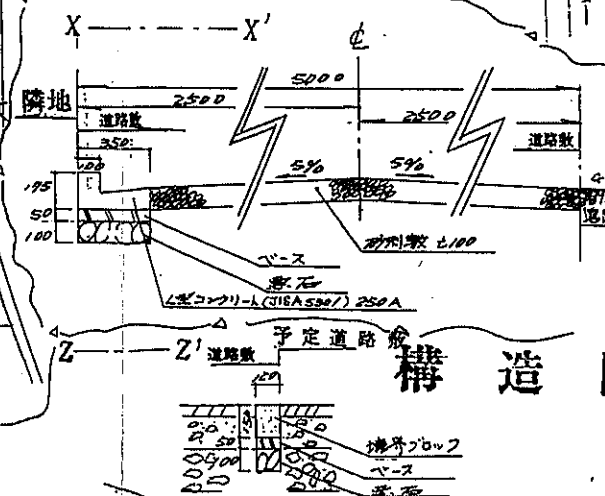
X — X'

℄

5000

隣地

2500

2500

道路敷

道路敷

350

100

195

50

100

5%

5%

砂利敷 t.100

ベース

割石

L型コンクリート(JIS A 5301) 250A

Z — Z'

予定道路敷

道路敷

120

50

100

境界ブロック

ベース

割石

構 造